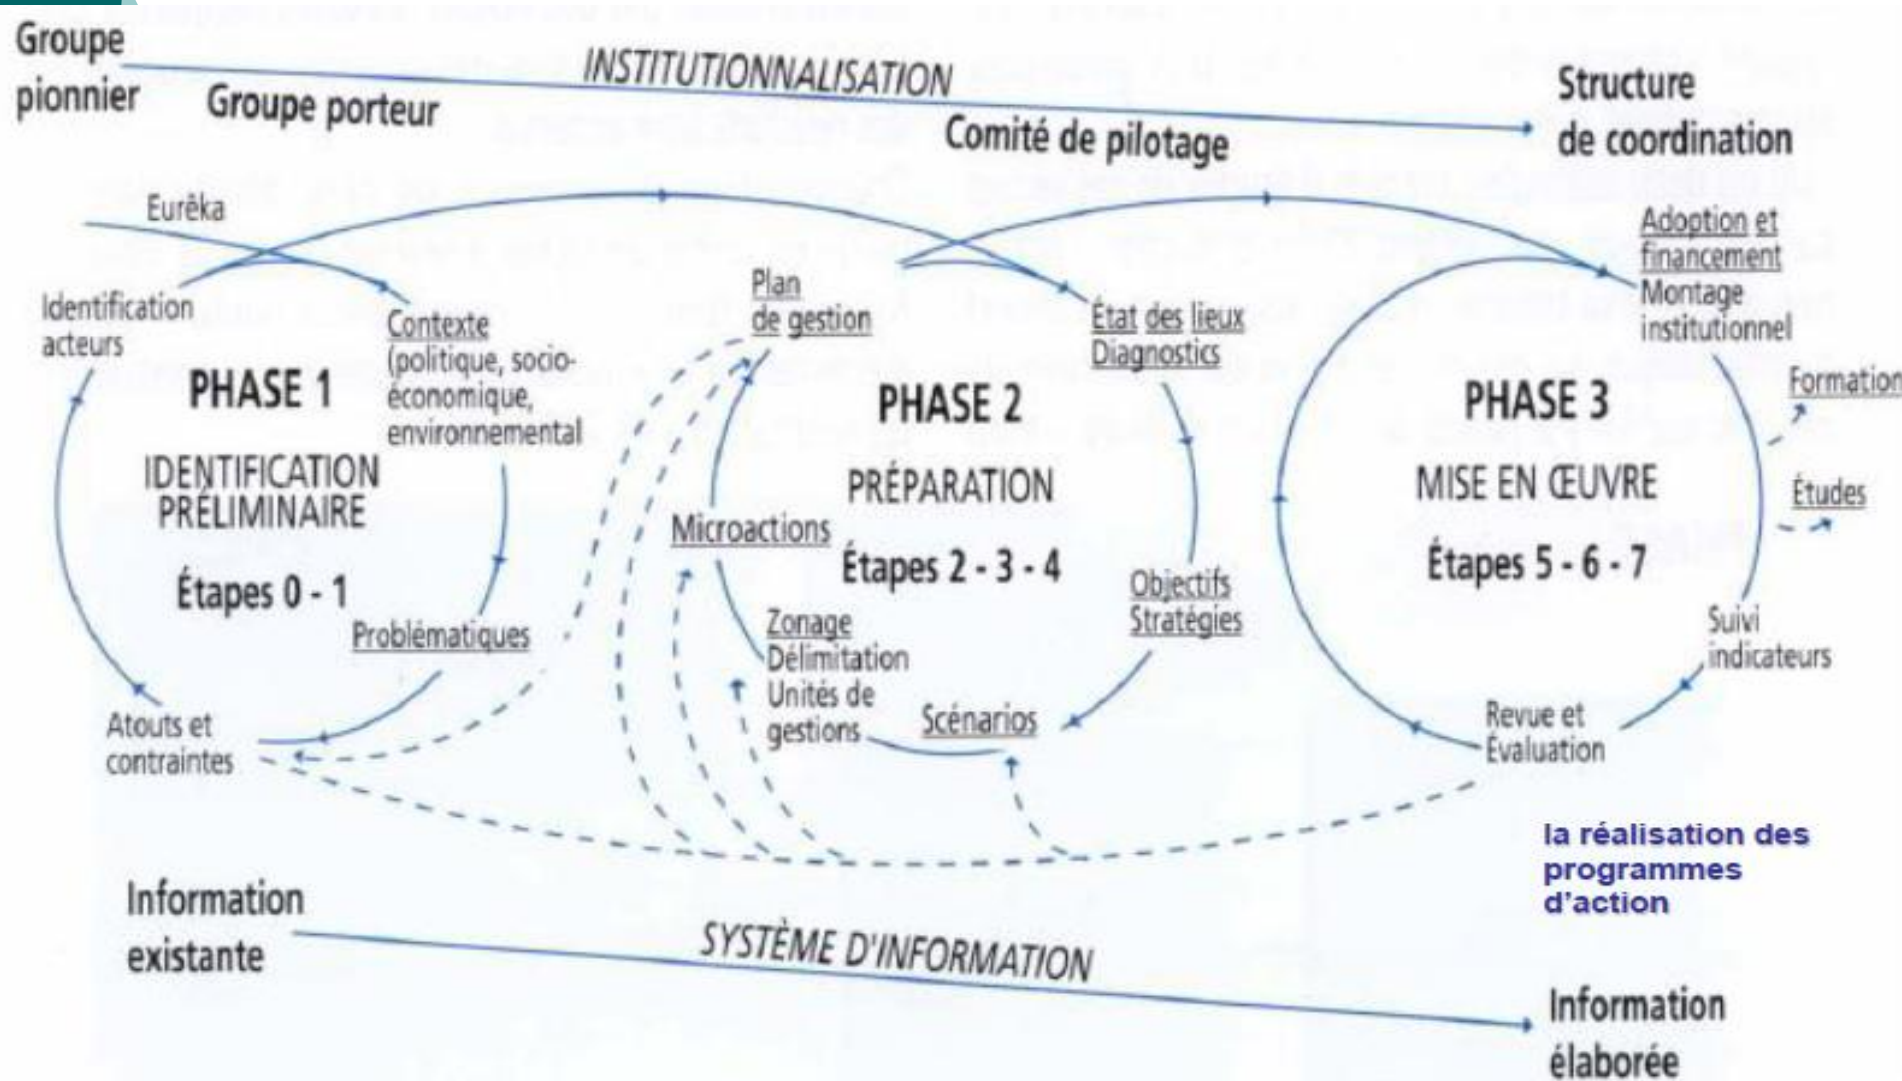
Groupe pionnier

INSTITUTIONNALISATION

Groupe porteur

Comité de pilotage

Structure de coordination

Eurêka

Identification acteurs

Contexte (politique, socio-économique, environnemental

PHASE 1

IDENTIFICATION PRÉLIMINAIRE

Étapes 0 - 1

Problématiques

Atouts et contraintes

Plan de gestion

Microactions

Zonage Délimitation Unités de gestions

PHASE 2

PRÉPARATION

Étapes 2 - 3 - 4

État des lieux Diagnostics

Objectifs Stratégies

Scénarios

Adoption et financement Montage institutionnel

PHASE 3

MISE EN ŒUVRE

Étapes 5 - 6 - 7

Formation

Études

Suivi indicateurs

Revue et Évaluation

la réalisation des programmes d'action

Information existante

SYSTÈME D'INFORMATION

Information élaborée